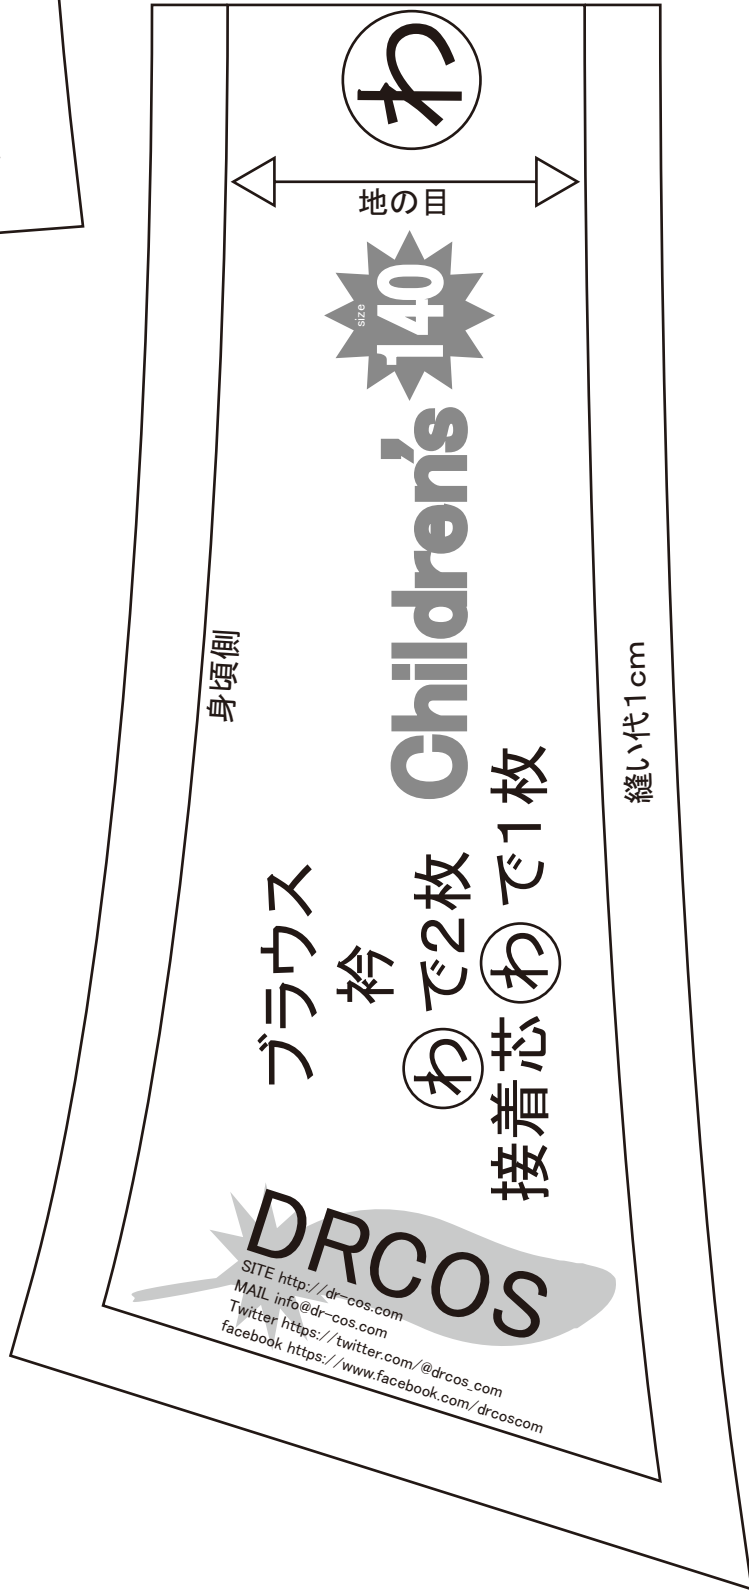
わ

地の目

size 140

Children's

身頃側

縫い代1cm

ブラウス
衿
わで2枚
接着芯わで1枚

DRCOS

SITE http://dr-cos.com
MAIL info@dr-cos.com
Twitter https://twitter.com/@drcos_com
facebook https://www.facebook.com/drcoscom